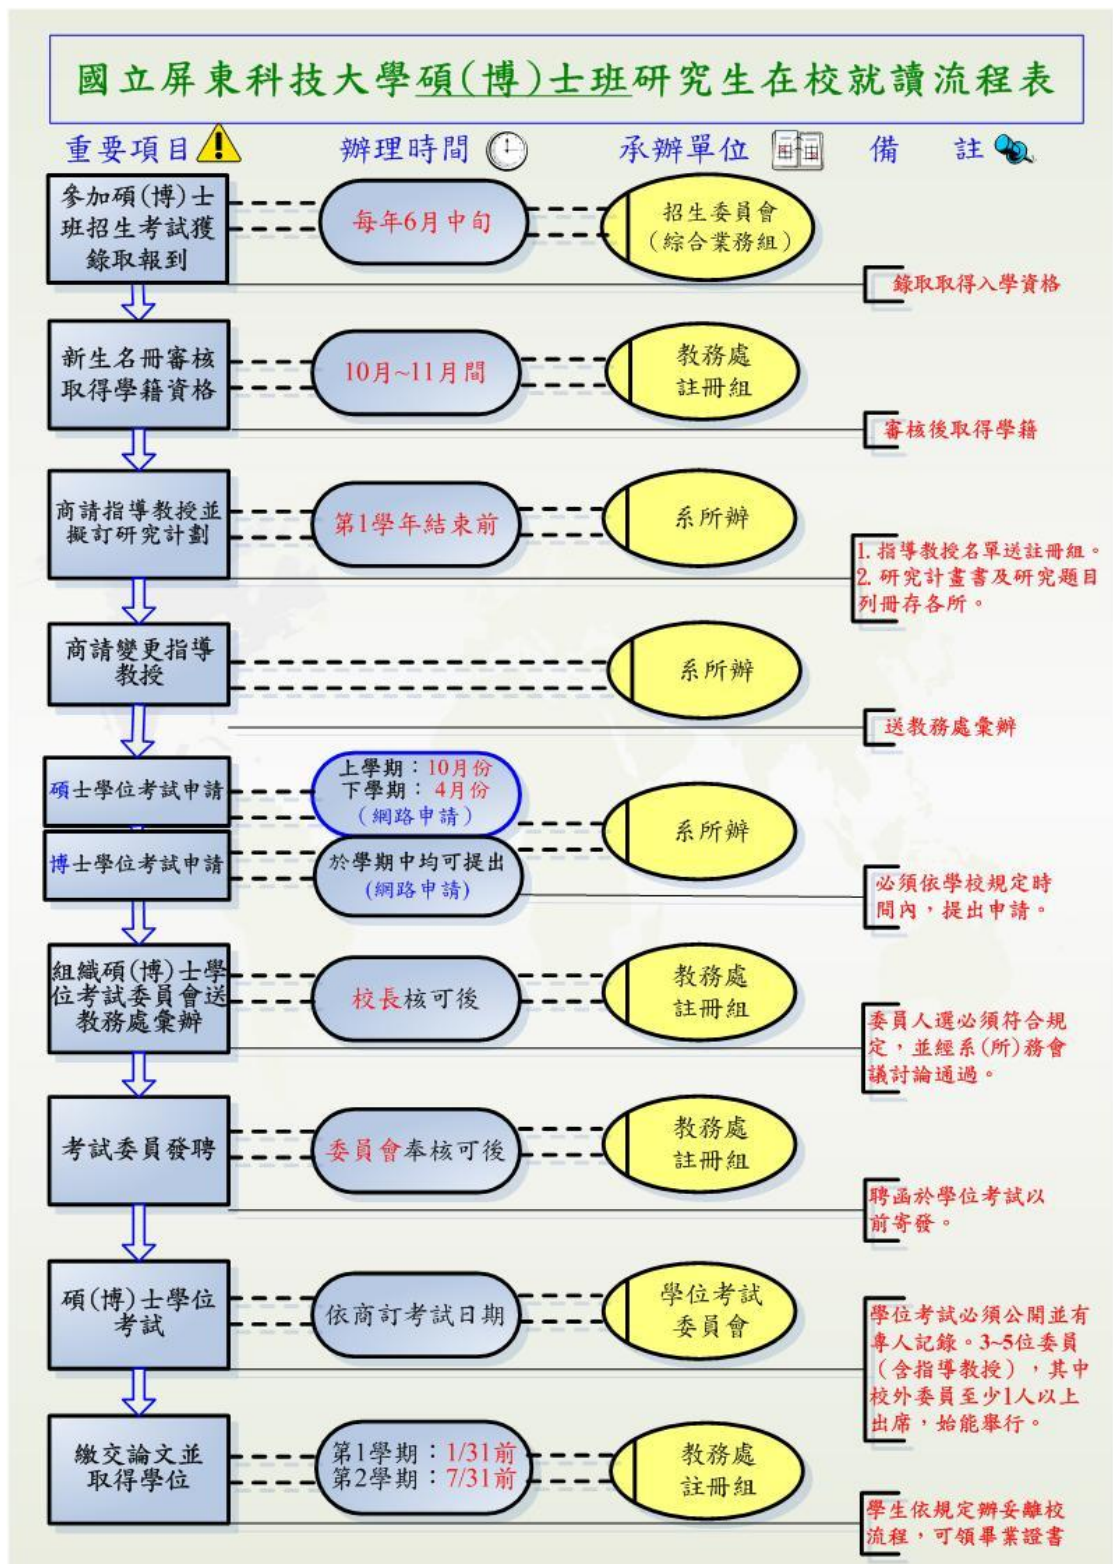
國立屏東科技大學碩(博)士班研究生在校就讀流程表

重要項目　辦理時間　承辦單位　備　註

參加碩(博)士班招生考試獲錄取報到
每年6月中旬
招生委員會（綜合業務組）
錄取取得入學資格

新生名冊審核取得學籍資格
10月~11月間
教務處註冊組
審核後取得學籍

商請指導教授並擬訂研究計劃
第1學年結束前
系所辦
1. 指導教授名單送註冊組。
2. 研究計畫書及研究題目列冊存各所。

商請變更指導教授
系所辦
送教務處彙辦

碩士學位考試申請
上學期：10月份
下學期：4月份
（網路申請）
博士學位考試申請
於學期中均可提出
（網路申請）
系所辦
必須依學校規定時間內，提出申請。

組織碩(博)士學位考試委員會送教務處彙辦
校長核可後
教務處註冊組
委員人選必須符合規定，並經系(所)務會議討論通過。

考試委員發聘
委員會奉核可後
教務處註冊組
聘函於學位考試以前寄發。

碩(博)士學位考試
依商訂考試日期
學位考試委員會
學位考試必須公開並有專人記錄。3~5位委員（含指導教授），其中校外委員至少1人以上出席，始能舉行。

繳交論文並取得學位
第1學期：1/31前
第2學期：7/31前
教務處註冊組
學生依規定辦妥離校流程，可領畢業證書